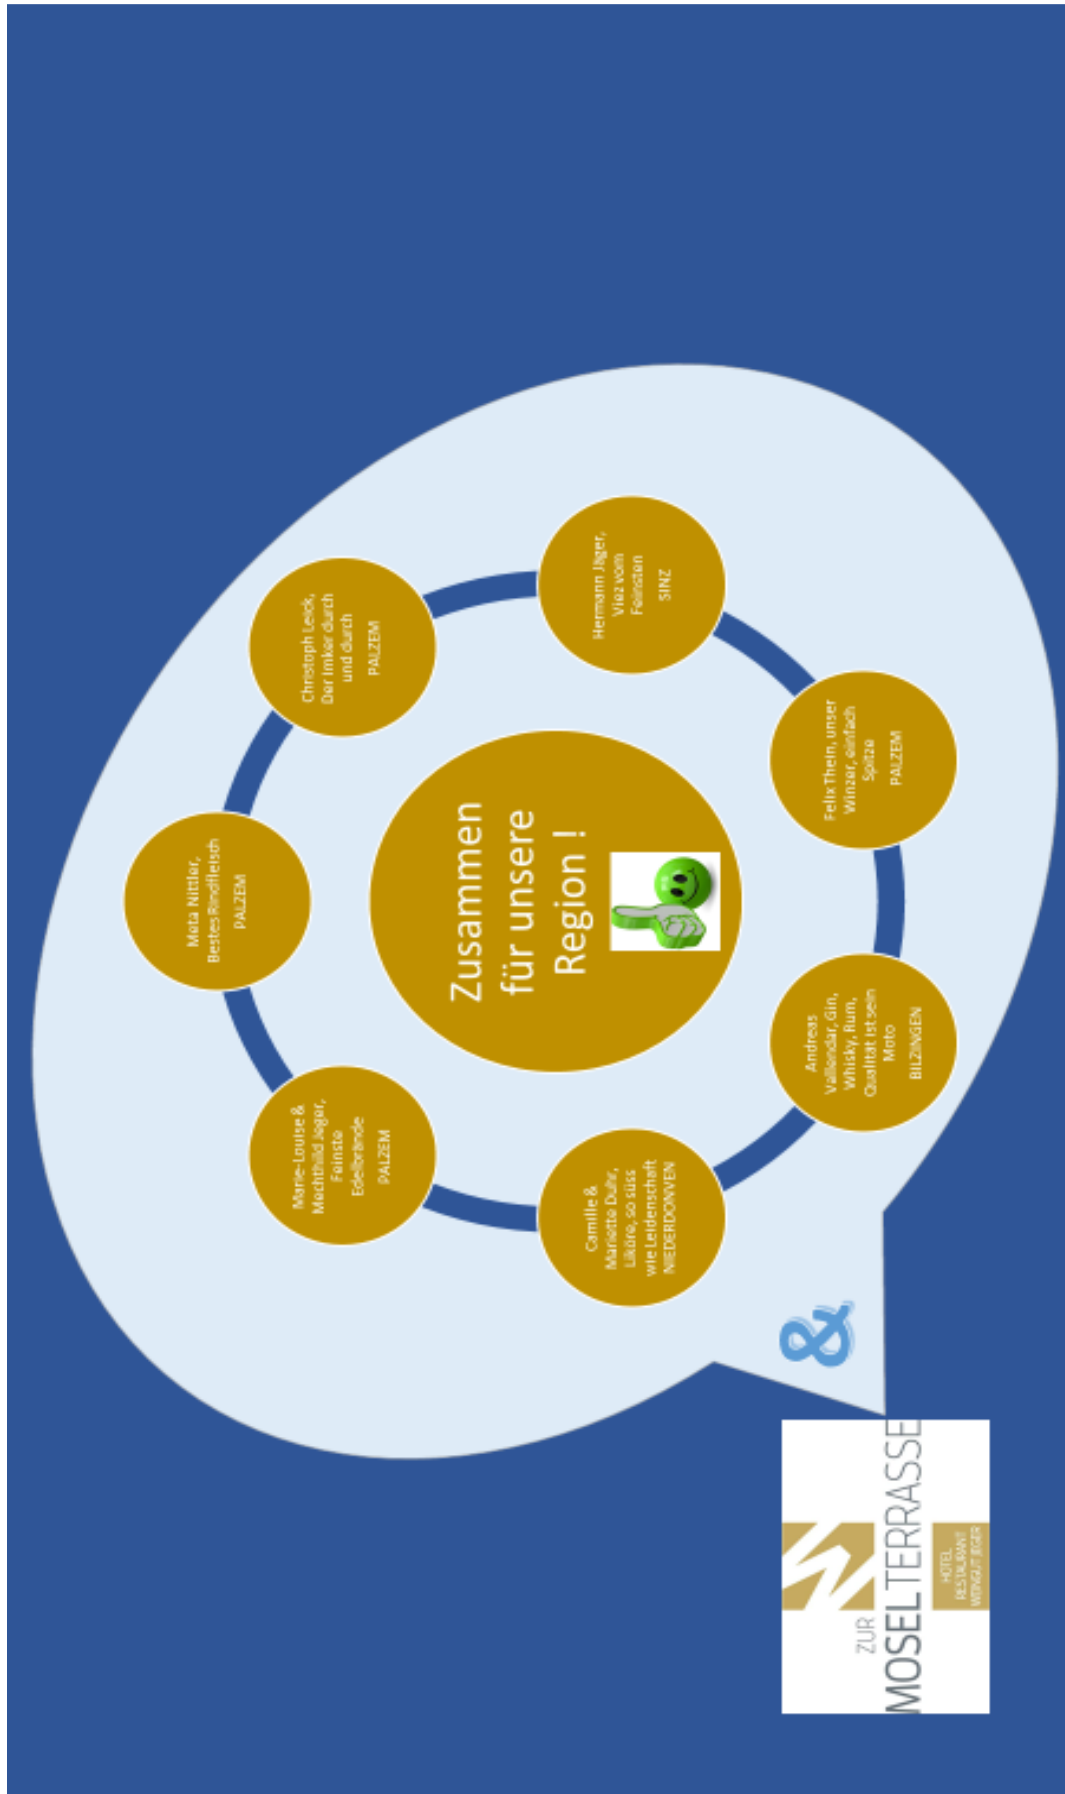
Zusammen für unsere Region !

Hermann Jäger, Viez vom Feinsten
SINZ

Felix Thein, unser Winzer, einfach Spitze
PALZEM

Andreas Vallendar, Gin, Whisky, Rum, Qualität ist sein Moto
BILZINGEN

Camille & Mariette Duhr, Liköre, so süss wie Leidenschaft
NIEDERDONVEN

Marie-Louise & Mechthild Jeger, Feinste Edelbrände
PALZEM

Meta Nittler, Bestes Rindfleisch
PALZEM

Christoph Leick, Der Imker durch und durch
PALZEM

ZUR MOSEL TERRASSE
HOTEL RESTAURANT WEINGUT JEGER